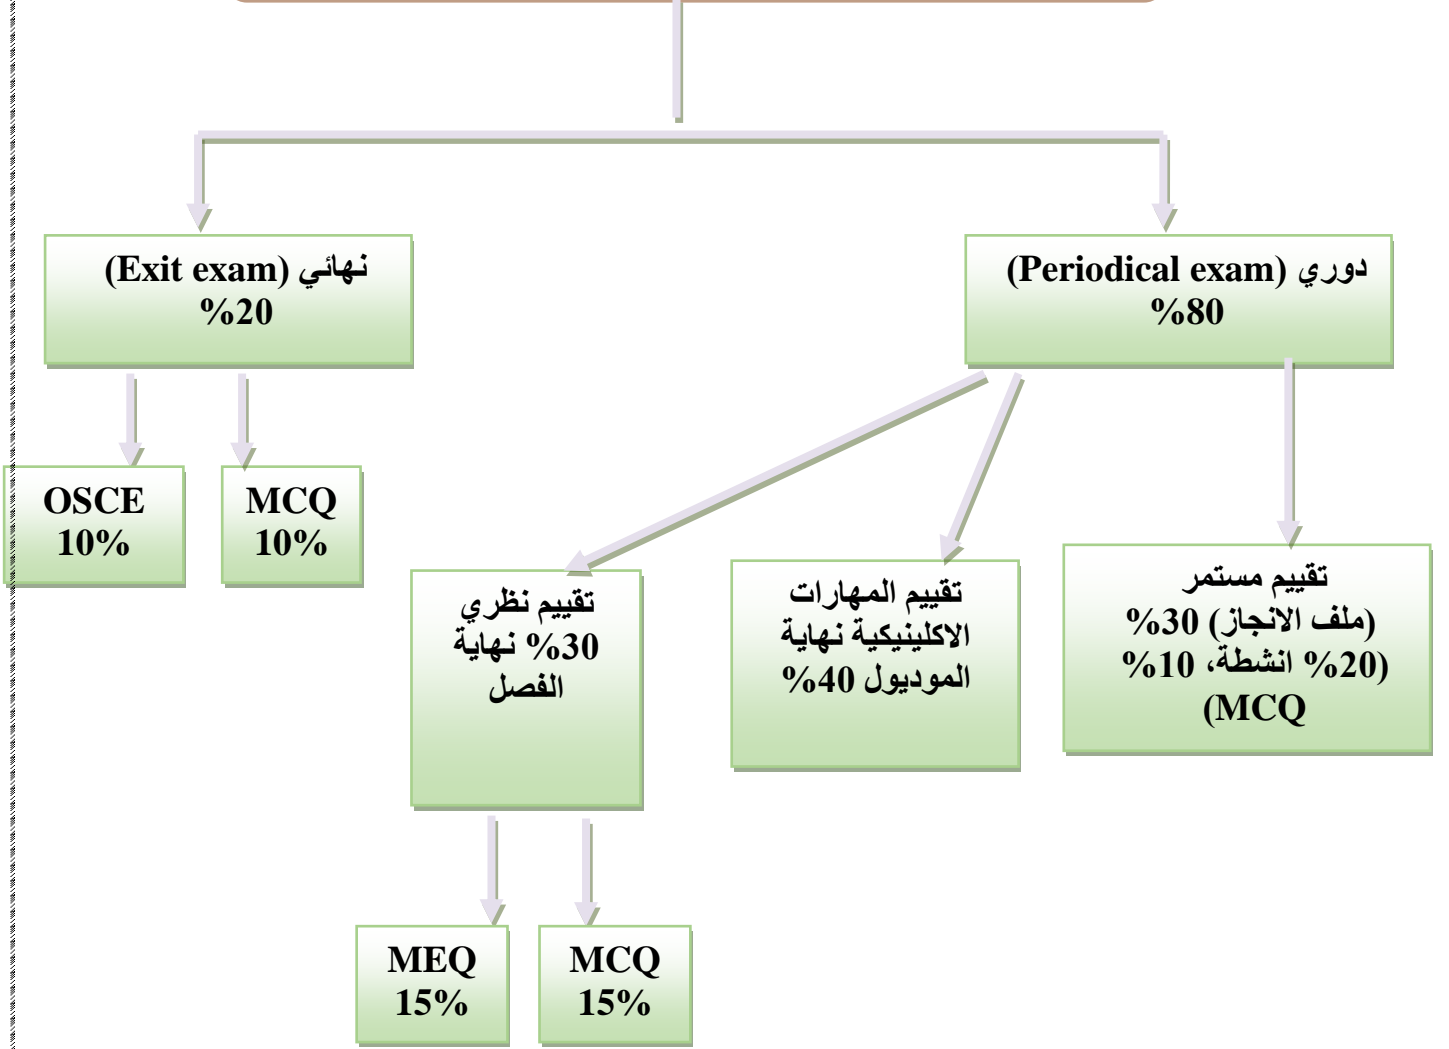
دوري (Periodical exam)
%80

نهائي (Exit exam)
%20

تقييم مستمر
(ملف الانجاز) 30%
(20% انشطة، 10%
MCQ)

تقييم المهارات الاكلينيكية نهاية الموديول 40%

تقييم نظري
30% نهاية الفصل

MCQ
10%

OSCE
10%

MCQ
15%

MEQ
15%